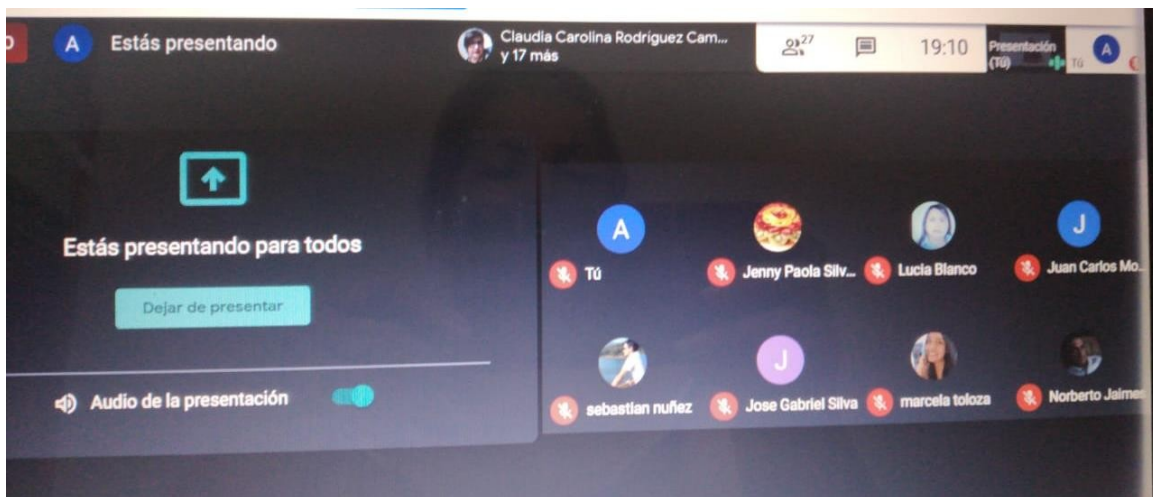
A Estás presentando

Claudia Carolina Rodríguez Cam...
y 17 más

27

19:10

Presentación (Tú)

Tú

A

Estás presentando para todos

Dejar de presentar

Audio de la presentación

A
Tú

Jenny Paola Silv...

Lucia Blanco

J
Juan Carlos Mo...

sebastian nuñez

J
Jose Gabriel Silva

marcela toloza

Norberto Jaime